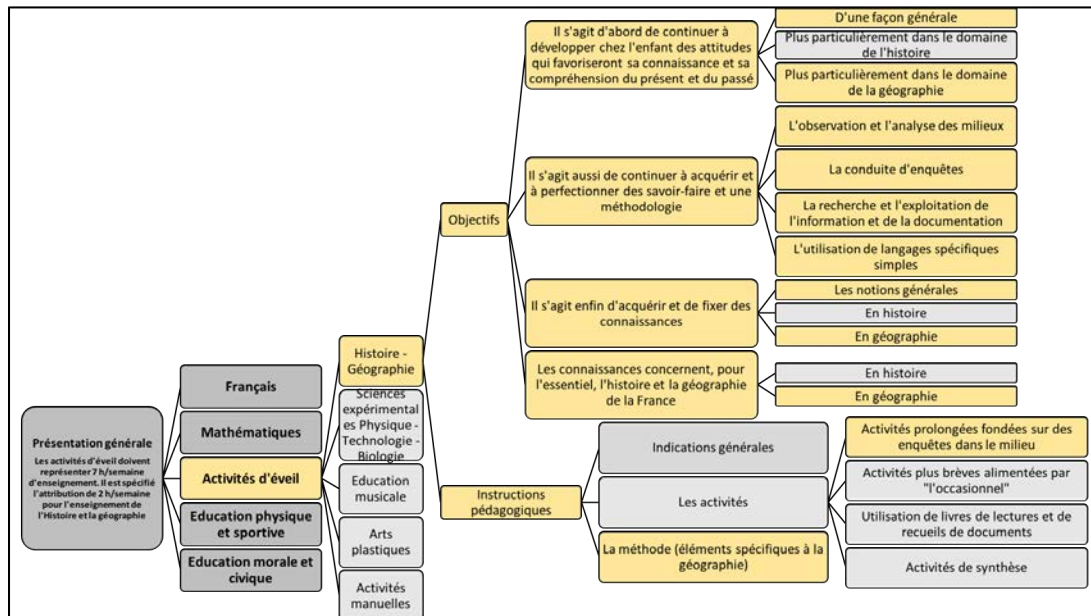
Présentation générale

Les activités d'éveil doivent représenter 7 h/semaine d'enseignement. Il est spécifié l'attribution de 2 h/semaine pour l'enseignement de l'Histoire et la géographie

Français

Mathématiques

Activités d'éveil

Education physique et sportive

Education morale et civique

Histoire - Géographie

Sciences expérimentales Physique - Technologie - Biologie

Education musicale

Arts plastiques

Activités manuelles

Objectifs

Il s'agit d'abord de continuer à développer chez l'enfant des attitudes qui favoriseront sa connaissance et sa compréhension du présent et du passé

D'une façon générale

Plus particulièrement dans le domaine de l'histoire

Plus particulièrement dans le domaine de la géographie

Il s'agit aussi de continuer à acquérir et à perfectionner des savoir-faire et une méthodologie

L'observation et l'analyse des milieux

La conduite d'enquêtes

La recherche et l'exploitation de l'information et de la documentation

L'utilisation de langages spécifiques simples

Il s'agit enfin d'acquérir et de fixer des connaissances

Les notions générales

En histoire

En géographie

Les connaissances concernent, pour l'essentiel, l'histoire et la géographie de la France

En histoire

En géographie

Instructions pédagogiques

Indications générales

Les activités

La méthode (éléments spécifiques à la géographie)

Activités prolongées fondées sur des enquêtes dans le milieu

Activités plus brèves alimentées par "l'occasionnel"

Utilisation de livres de lectures et de recueils de documents

Activités de synthèse